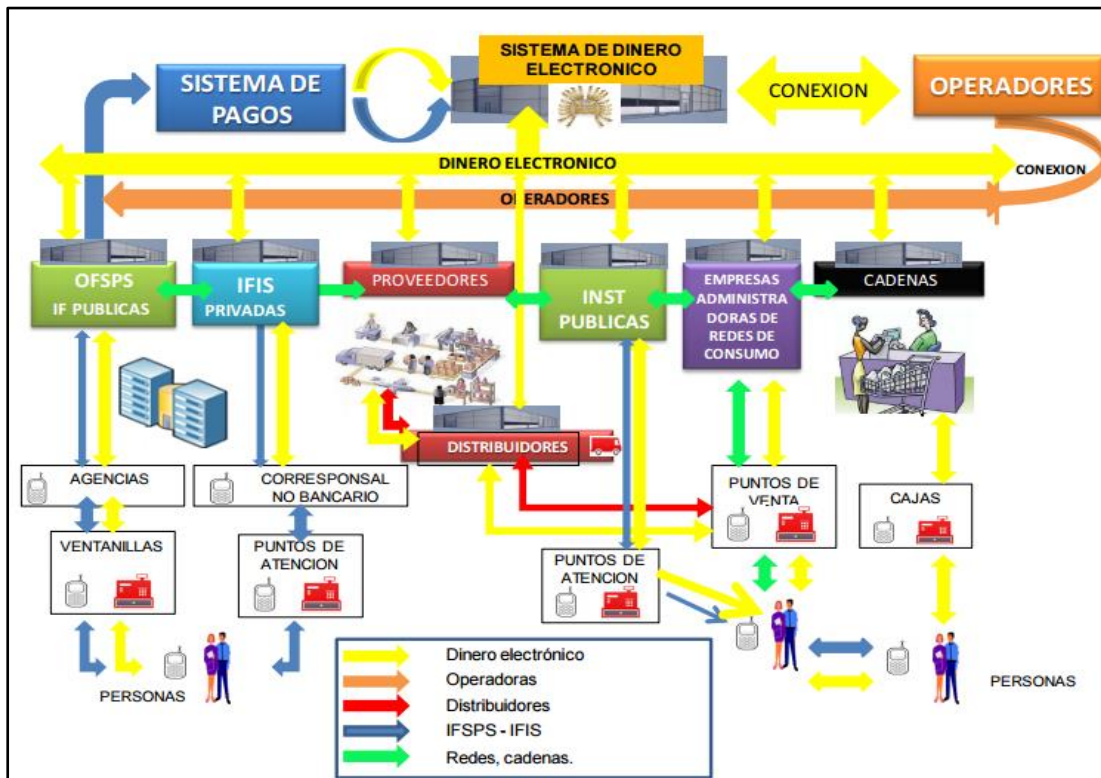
SISTEMA DE PAGOS

SISTEMA DE DINERO ELECTRONICO

CONEXION

OPERADORES

DINERO ELECTRONICO

CONEXION

OPERADORES

OFSPS
IF PUBLICAS

IFIS
PRIVADAS

PROVEEDORES

INST
PUBLICAS

EMPRESAS ADMINISTRADORAS DE REDES DE CONSUMO

CADENAS

DISTRIBUIDORES

AGENCIAS

CORRESPONSAL NO BANCARIO

PUNTOS DE VENTA

CAJAS

VENTANILLAS

PUNTOS DE ATENCION

PUNTOS DE ATENCION

PERSONAS

Dinero electrónico
Operadoras
Distribuidores
IFSPS - IFIS
Redes, cadenas.

PERSONAS